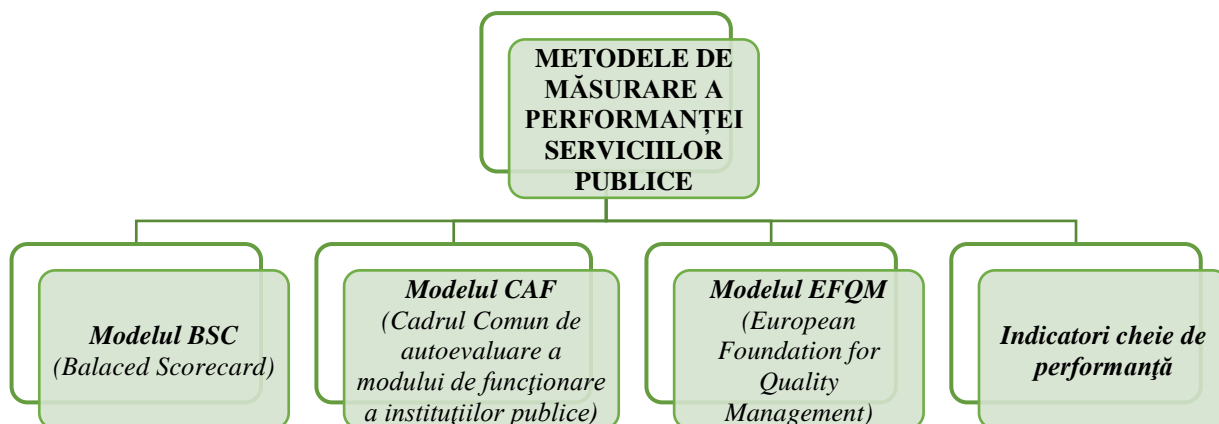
METODELE DE MĂSURARE A PERFORMANȚEI SERVICIILOR PUBLICE

Modelul BSC
(Balaced Scorecard)

Modelul CAF
(Cadrul Comun de autoevaluare a modului de funcţionare a instituţiilor publice)

Modelul EFQM
(European Foundation for Quality Management)

Indicatori cheie de performanţă